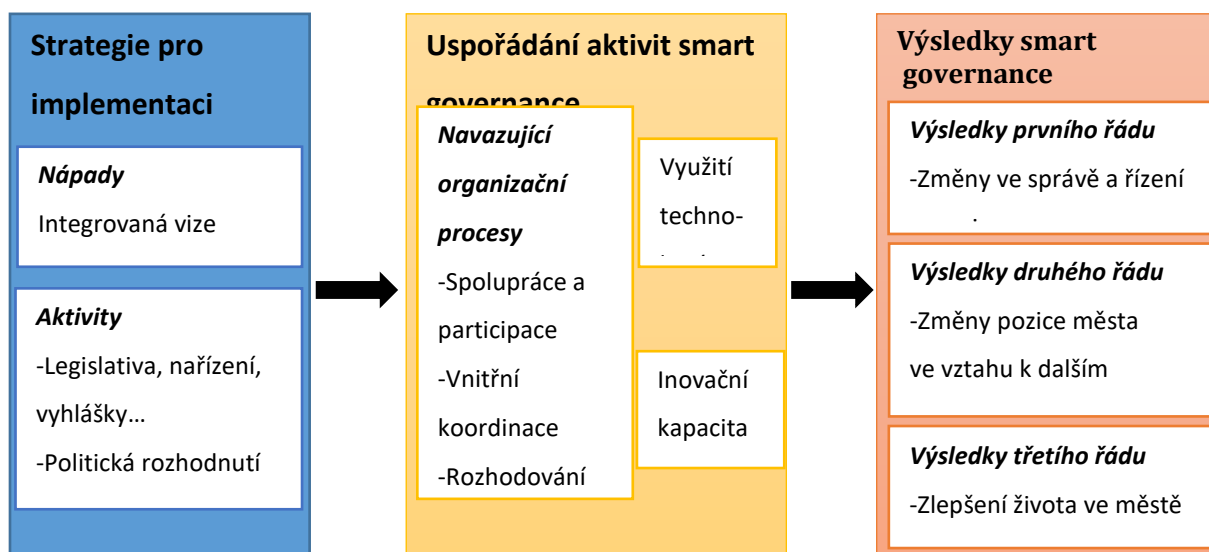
Strategie pro implementaci

Nápady

Integrovaná vize

Aktivity

-Legislativa, nařízení, vyhlášky…

-Politická rozhodnutí

Uspořádání aktivit smart governance

Navazující organizační procesy

-Spolupráce a participace

-Vnitřní koordinace

-Rozhodování

Využití techno-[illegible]

Inovační kapacita

Výsledky smart governance

Výsledky prvního řádu

-Změny ve správě a řízení

Výsledky druhého řádu

-Změny pozice města ve vztahu k dalším

Výsledky třetího řádu

-Zlepšení života ve městě